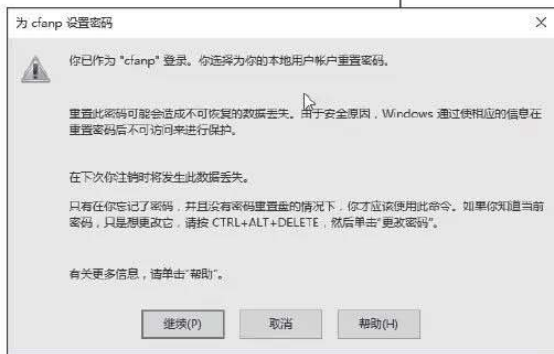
为 cfanp 设置密码

×

你已作为 "cfanp" 登录。你选择为你的本地用户帐户重置密码。

重置此密码可能会造成不可恢复的数据丢失。出于安全原因，Windows 通过使用相应的信息在重置密码后不可访问来进行保护。

在下次你注销时将发生此数据丢失。

只有在你忘记了密码，并且没有密码重置盘的情况下，你才应该使用此命令。如果你知道当前密码，只是想更改它，请按 CTRL+ALT+DELETE，然后单击"更改密码"。

有关更多信息，请单击"帮助"。

继续(P)

取消

帮助(H)